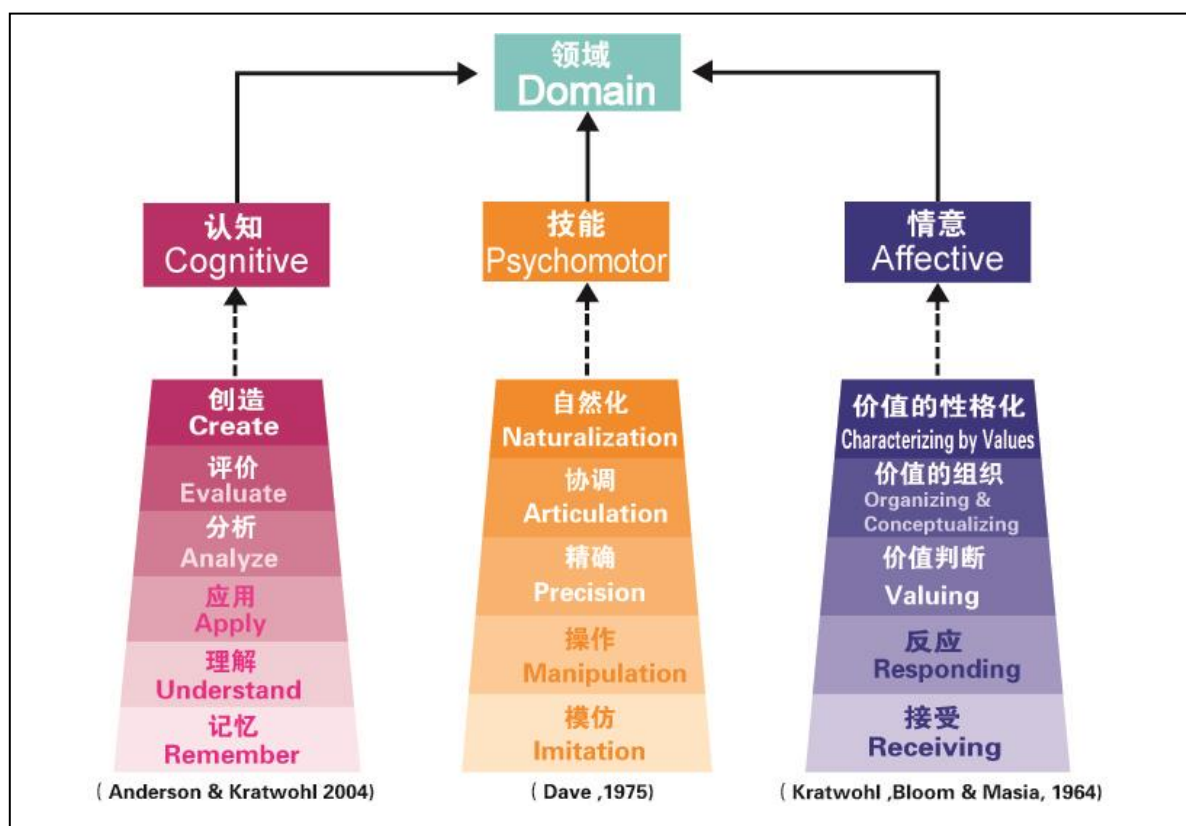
领域
Domain

认知
Cognitive

技能
Psychomotor

情意
Affective

创造
Create

评价
Evaluate

分析
Analyze

应用
Apply

理解
Understand

记忆
Remember

( Anderson & Kratwohl 2004)

自然化
Naturalization

协调
Articulation

精确
Precision

操作
Manipulation

模仿
Imitation

( Dave ,1975)

价值的性格化
Characterizing by Values

价值的组织
Organizing & Conceptualizing

价值判断
Valuing

反应
Responding

接受
Receiving

( Kratwohl ,Bloom & Masia, 1964)